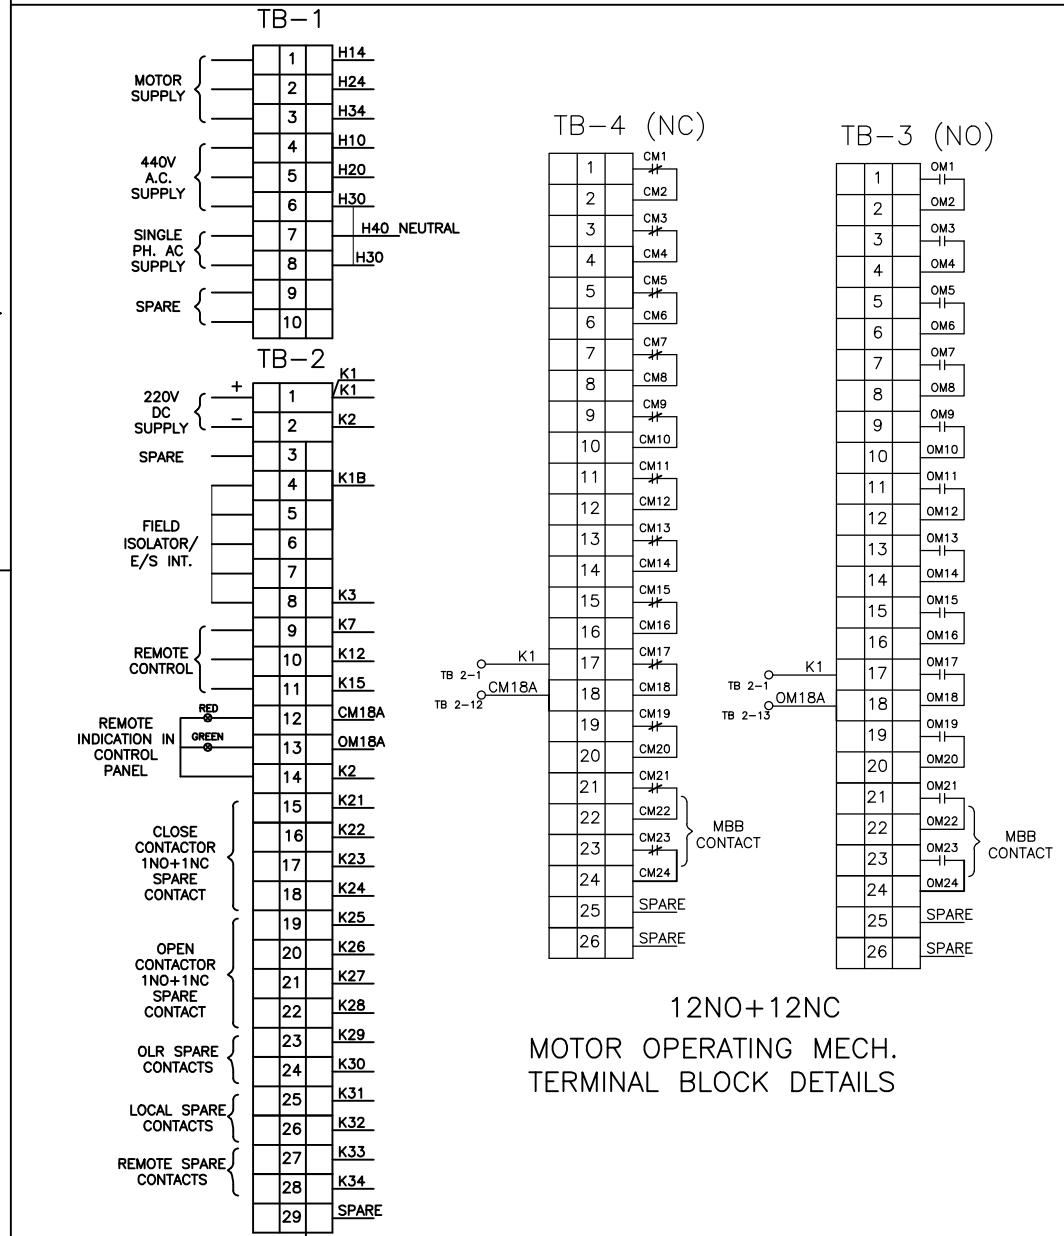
TB-1

MOTOR SUPPLY

440V A.C. SUPPLY

SINGLE PH. AC SUPPLY

SPARE

| 1 | H14 |
|---|---|
| 2 | H24 |
| 3 | H34 |
| 4 | H10 |
| 5 | H20 |
| 6 | H30 |
| 7 | H40 NEUTRAL |
| 8 | H30 |
| 9 | |
| 10 | |

TB-2

220V DC SUPPLY + −

SPARE

FIELD ISOLATOR/ E/S INT.

REMOTE CONTROL

REMOTE INDICATION IN CONTROL PANEL RED GREEN

CLOSE CONTACTOR 1NO+1NC SPARE CONTACT

OPEN CONTACTOR 1NO+1NC SPARE CONTACT

OLR SPARE CONTACTS

LOCAL SPARE CONTACTS

REMOTE SPARE CONTACTS

| 1 | K1 /K1 |
|---|---|
| 2 | K2 |
| 3 | |
| 4 | K1B |
| 5 | |
| 6 | |
| 7 | |
| 8 | K3 |
| 9 | K7 |
| 10 | K12 |
| 11 | K15 |
| 12 | CM18A |
| 13 | OM18A |
| 14 | K2 |
| 15 | K21 |
| 16 | K22 |
| 17 | K23 |
| 18 | K24 |
| 19 | K25 |
| 20 | K26 |
| 21 | K27 |
| 22 | K28 |
| 23 | K29 |
| 24 | K30 |
| 25 | K31 |
| 26 | K32 |
| 27 | K33 |
| 28 | K34 |
| 29 | SPARE |

TB-4 (NC)

| 1 | CM1 |
|---|---|
| 2 | CM2 |
| 3 | CM3 |
| 4 | CM4 |
| 5 | CM5 |
| 6 | CM6 |
| 7 | CM7 |
| 8 | CM8 |
| 9 | CM9 |
| 10 | CM10 |
| 11 | CM11 |
| 12 | CM12 |
| 13 | CM13 |
| 14 | CM14 |
| 15 | CM15 |
| 16 | CM16 |
| 17 | CM17 |
| 18 | CM18 |
| 19 | CM19 |
| 20 | CM20 |
| 21 | CM21 |
| 22 | CM22 |
| 23 | CM23 |
| 24 | CM24 |
| 25 | SPARE |
| 26 | SPARE |

TB 2-1 K1
TB 2-12 CM18A
MBB CONTACT

TB-3 (NO)

| 1 | OM1 |
|---|---|
| 2 | OM2 |
| 3 | OM3 |
| 4 | OM4 |
| 5 | OM5 |
| 6 | OM6 |
| 7 | OM7 |
| 8 | OM8 |
| 9 | OM9 |
| 10 | OM10 |
| 11 | OM11 |
| 12 | OM12 |
| 13 | OM13 |
| 14 | OM14 |
| 15 | OM15 |
| 16 | OM16 |
| 17 | OM17 |
| 18 | OM18 |
| 19 | OM19 |
| 20 | OM20 |
| 21 | OM21 |
| 22 | OM22 |
| 23 | OM23 |
| 24 | OM24 |
| 25 | SPARE |
| 26 | SPARE |

TB 2-1 K1
TB 2-13 OM18A
MBB CONTACT

12NO+12NC
MOTOR OPERATING MECH.
TERMINAL BLOCK DETAILS